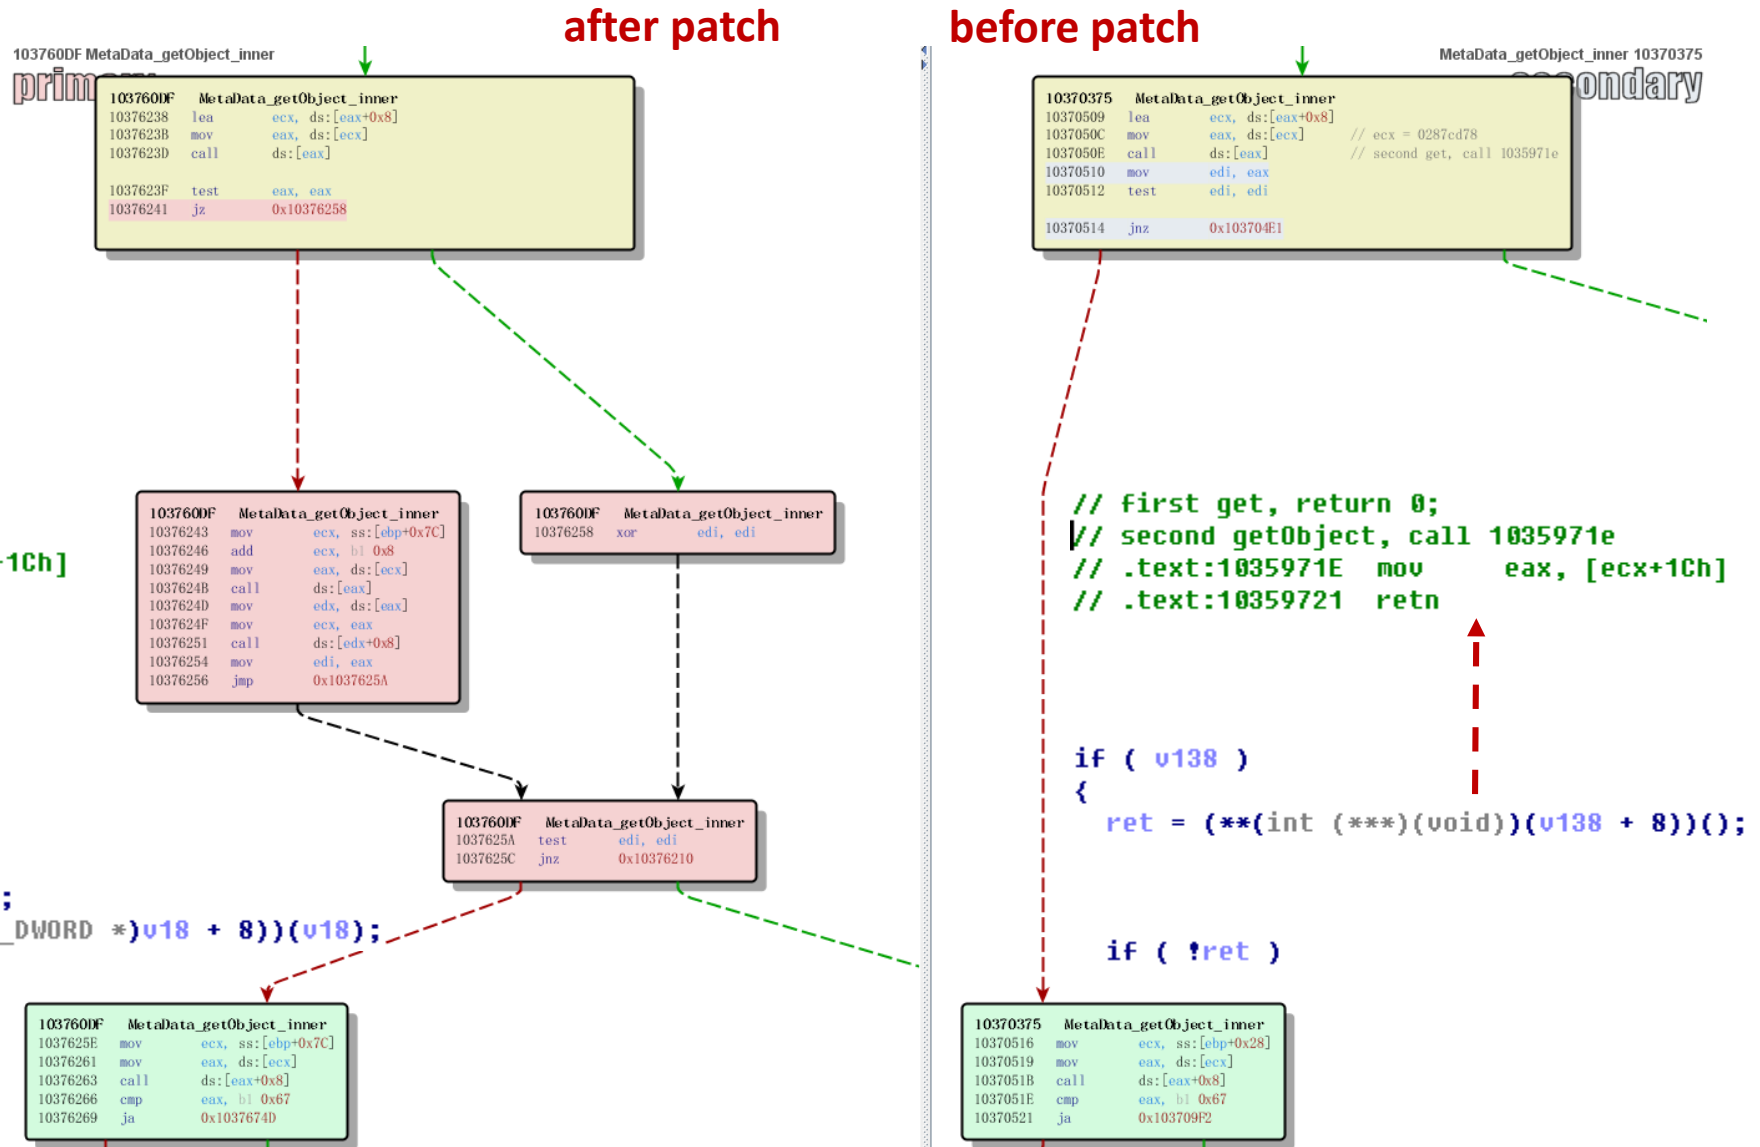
after patch

before patch

103760DF MetaData_getObject_inner
prim

103760DF MetaData_getObject_inner
10376238 lea ecx, ds:[eax+0x8]
1037623B mov eax, ds:[ecx]
1037623D call ds:[eax]

1037623F test eax, eax
10376241 jz 0x10376258

MetaData_getObject_inner 10370375
ondary

10370375 MetaData_getObject_inner
10370509 lea ecx, ds:[eax+0x8]
1037050C mov eax, ds:[ecx] // ecx = 0287cd78
1037050E call ds:[eax] // second get, call 1035971e
10370510 mov edi, eax
10370512 test edi, edi

10370514 jnz 0x103704E1

103760DF MetaData_getObject_inner
10376243 mov ecx, ss:[ebp+0x7C]
10376246 add ecx, bl 0x8
10376249 mov eax, ds:[ecx]
1037624B call ds:[eax]
1037624D mov edx, ds:[eax]
1037624F mov ecx, eax
10376251 call ds:[edx+0x8]
10376254 mov edi, eax
10376256 jmp 0x1037625A

103760DF MetaData_getObject_inner
10376258 xor edi, edi

1Ch]

// first get, return 0;
// second getObject, call 1035971e
// .text:1035971E mov eax, [ecx+1Ch]
// .text:10359721 retn

if ( v138 )
{
ret = (**(int (***)(void))(v138 + 8))();

103760DF MetaData_getObject_inner
1037625A test edi, edi
1037625C jnz 0x10376210

;
_DWORD *)v18 + 8))(v18);

if ( !ret )

103760DF MetaData_getObject_inner
1037625E mov ecx, ss:[ebp+0x7C]
10376261 mov eax, ds:[ecx]
10376263 call ds:[eax+0x8]
10376266 cmp eax, bl 0x67
10376269 ja 0x1037674D

10370375 MetaData_getObject_inner
10370516 mov ecx, ss:[ebp+0x28]
10370519 mov eax, ds:[ecx]
1037051B call ds:[eax+0x8]
1037051E cmp eax, bl 0x67
10370521 ja 0x103709F2